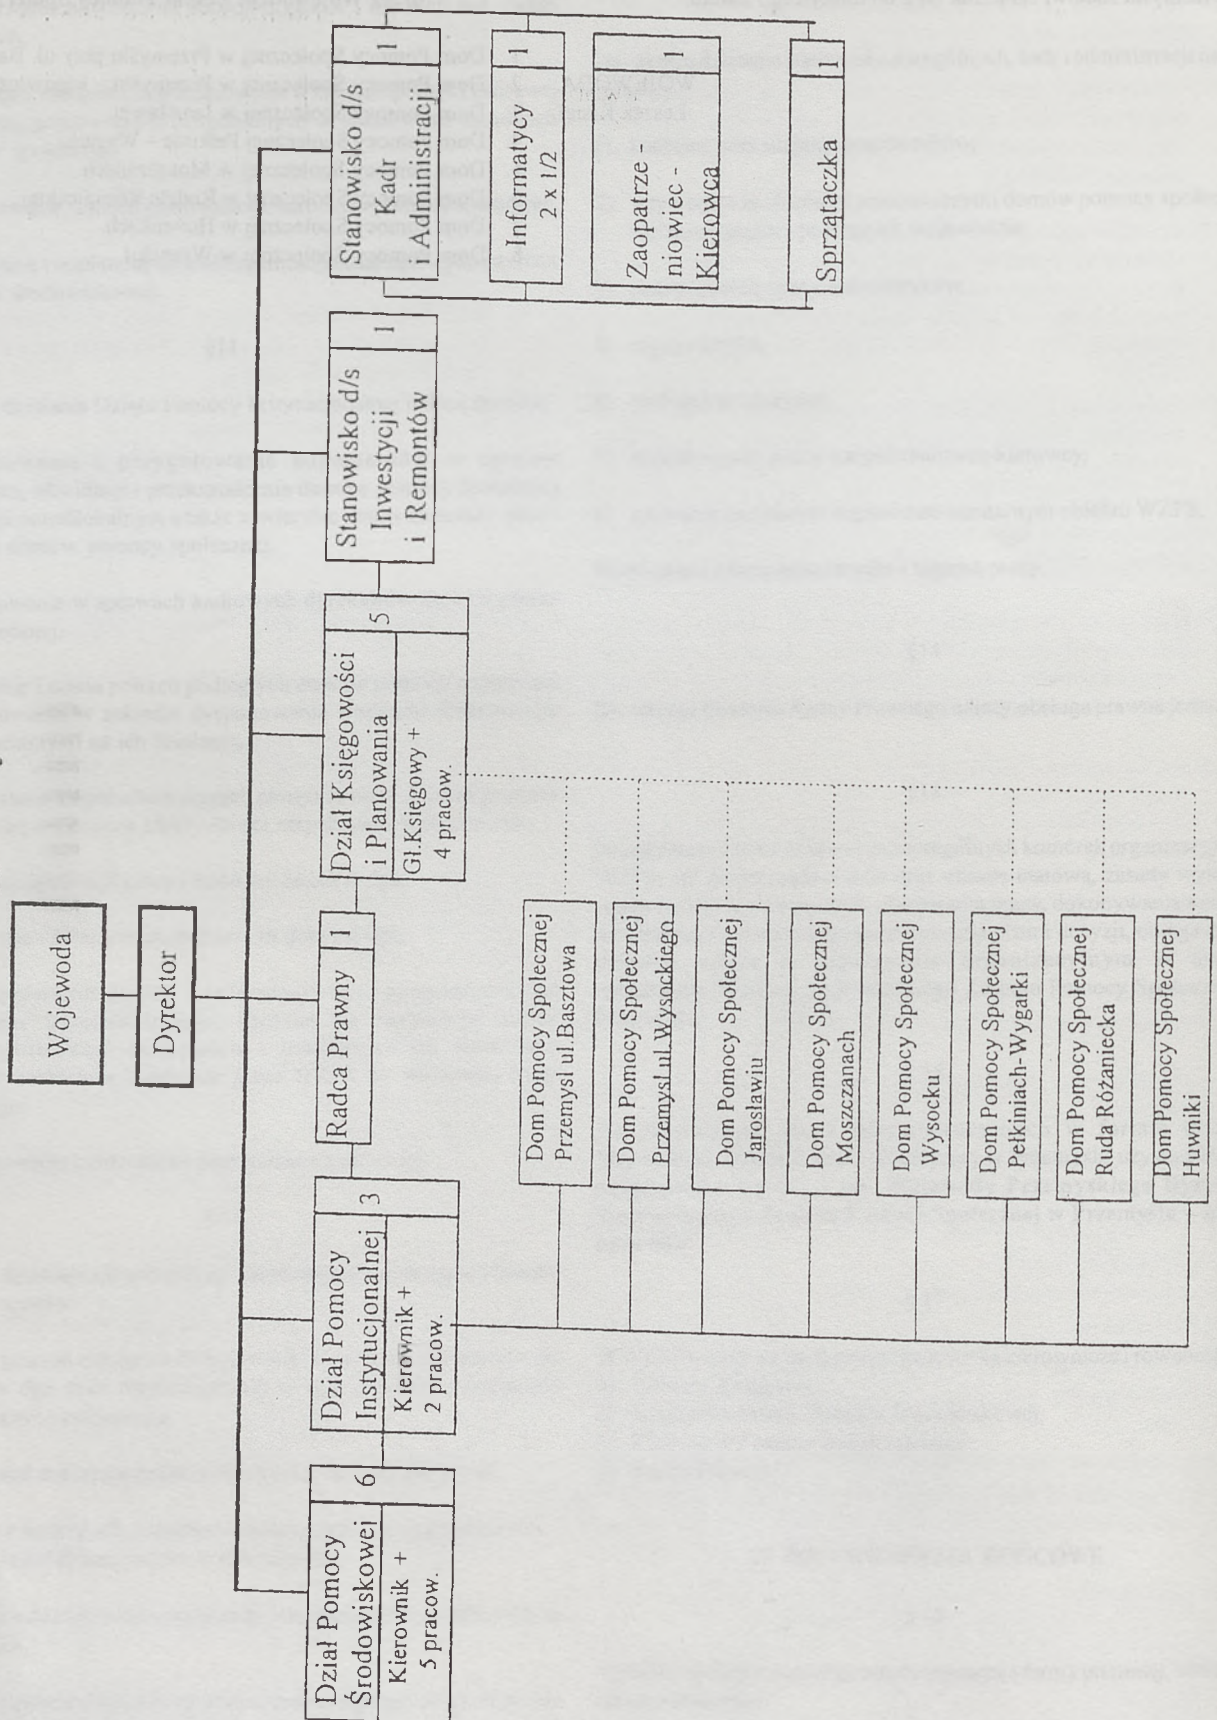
Wojewoda

Dyrektor

Dział Pomocy Środowiskowej 6
Kierownik + 5 pracow.

Dział Pomocy Instytucjonalnej 3
Kierownik + 2 pracow.

Radca Prawny 1

Dział Księgowości i Planowania 5
Gl.Księgowy + 4 pracow.

Stanowisko d/s Inwestycji i Remontów 1

Stanowisko d/s Kadr i Administracji 1

Informatycy 1
2 x 1/2

Zaopatrzeniowiec - Kierowca 1

Sprzątaczka 1

Dom Pomocy Społecznej Przemyśl ul.Basztowa

Dom Pomocy Społecznej Przemyśl ul.Wysockiego

Dom Pomocy Społecznej Jarosławiu

Dom Pomocy Społecznej Moszczanach

Dom Pomocy Społecznej Wysocku

Dom Pomocy Społecznej Pełkiniach-Wygarki

Dom Pomocy Społecznej Ruda Różaniecka

Dom Pomocy Społecznej Huwniki